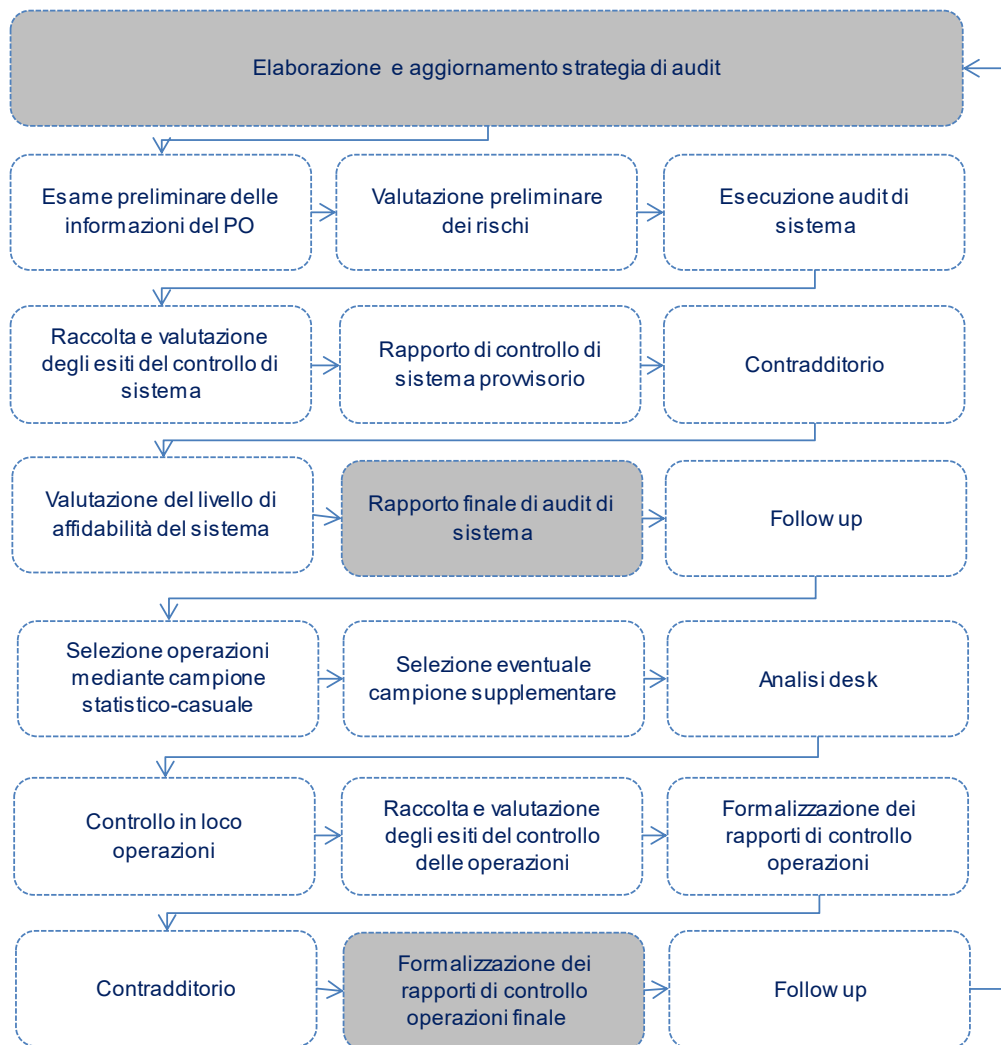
Elaborazione e aggiornamento strategia di audit

Esame preliminare delle informazioni del PO

Valutazione preliminare dei rischi

Esecuzione audit di sistema

Raccolta e valutazione degli esiti del controllo di sistema

Rapporto di controllo di sistema provvisorio

Contradditorio

Valutazione del livello di affidabilità del sistema

Rapporto finale di audit di sistema

Follow up

Selezione operazioni mediante campione statistico-casuale

Selezione eventuale campione supplementare

Analisi desk

Controllo in loco operazioni

Raccolta e valutazione degli esiti del controllo delle operazioni

Formalizzazione dei rapporti di controllo operazioni

Contradditorio

Formalizzazione dei rapporti di controllo operazioni finale

Follow up